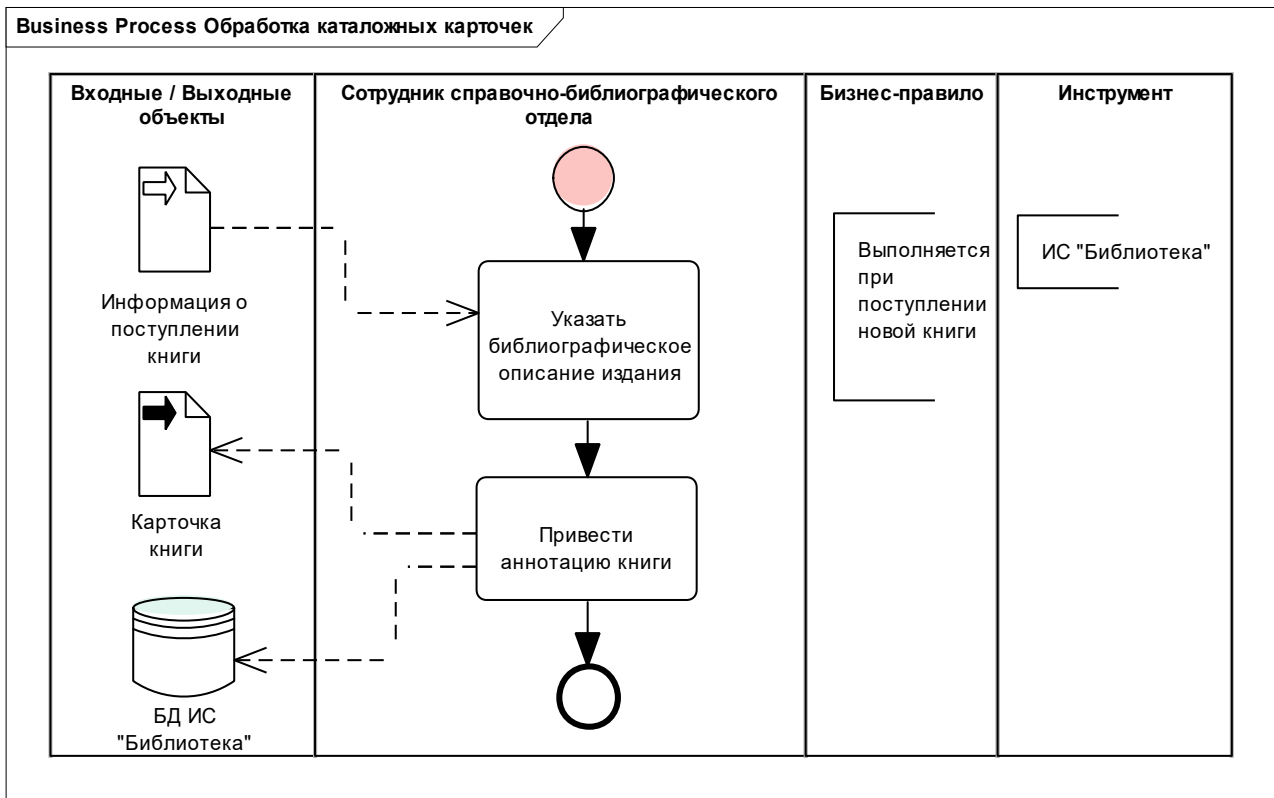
Business Process Обработка каталожных карточек

Входные / Выходные объекты

Сотрудник справочно-библиографического отдела

Бизнес-правило

Инструмент

Информация о поступлении книги

Указать библиографическое описание издания

Выполняется при поступлении новой книги

ИС "Библиотека"

Карточка книги

Привести аннотацию книги

БД ИС "Библиотека"